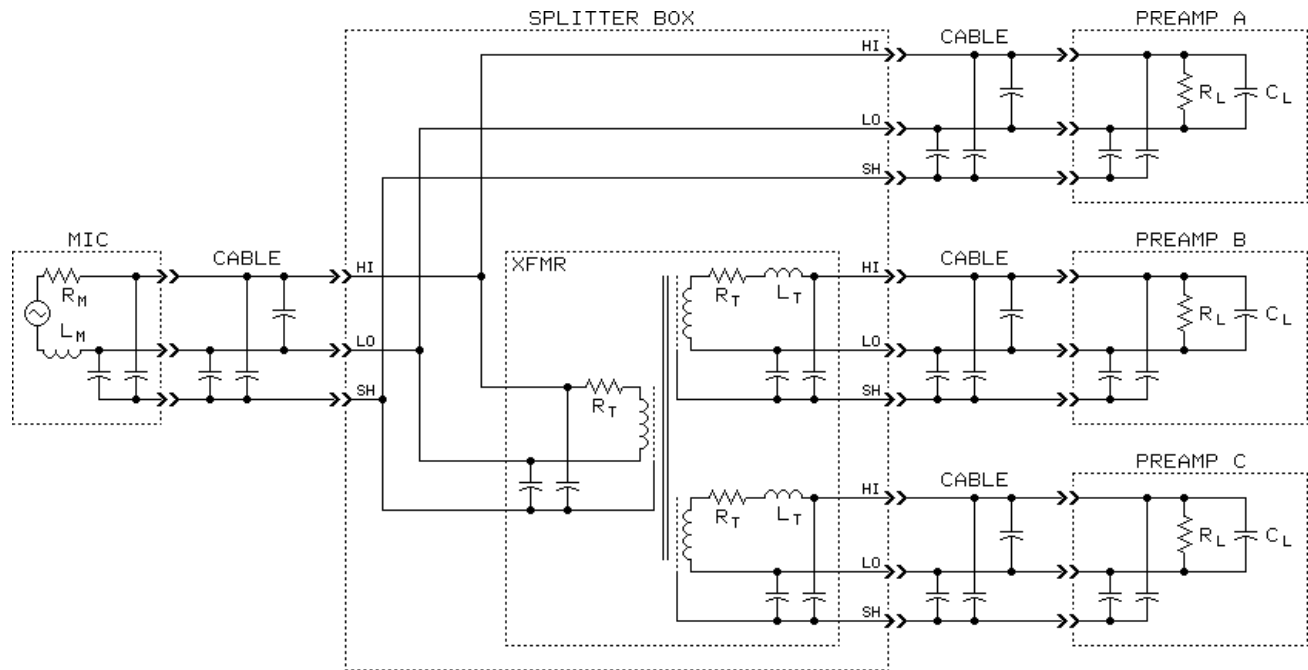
SPLITTER BOX

CABLE

PREAMP A

HI

LO

SH

$R_L$

$C_L$

MIC

$R_M$

$L_M$

CABLE

HI

LO

SH

XFMR

$R_T$

$L_T$

HI

LO

SH

CABLE

PREAMP B

$R_L$

$C_L$

$R_T$

$R_T$

$L_T$

HI

LO

SH

CABLE

PREAMP C

$R_L$

$C_L$